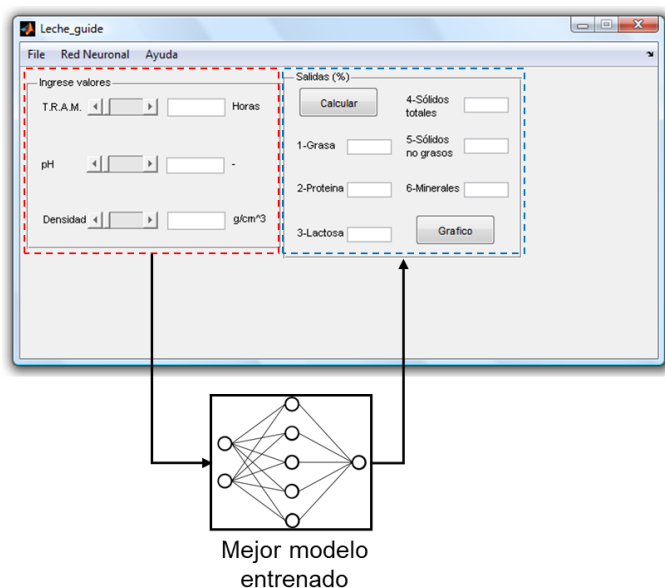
Leche_guide

File Red Neuronal Ayuda

Ingrese valores

T.R.A.M. Horas

pH -

Densidad g/cm^3

Salidas (%)

Calcular

4-Sólidos totales

1-Grasa

5-Sólidos no grasos

2-Proteina

6-Minerales

3-Lactosa

Grafico

Mejor modelo entrenado